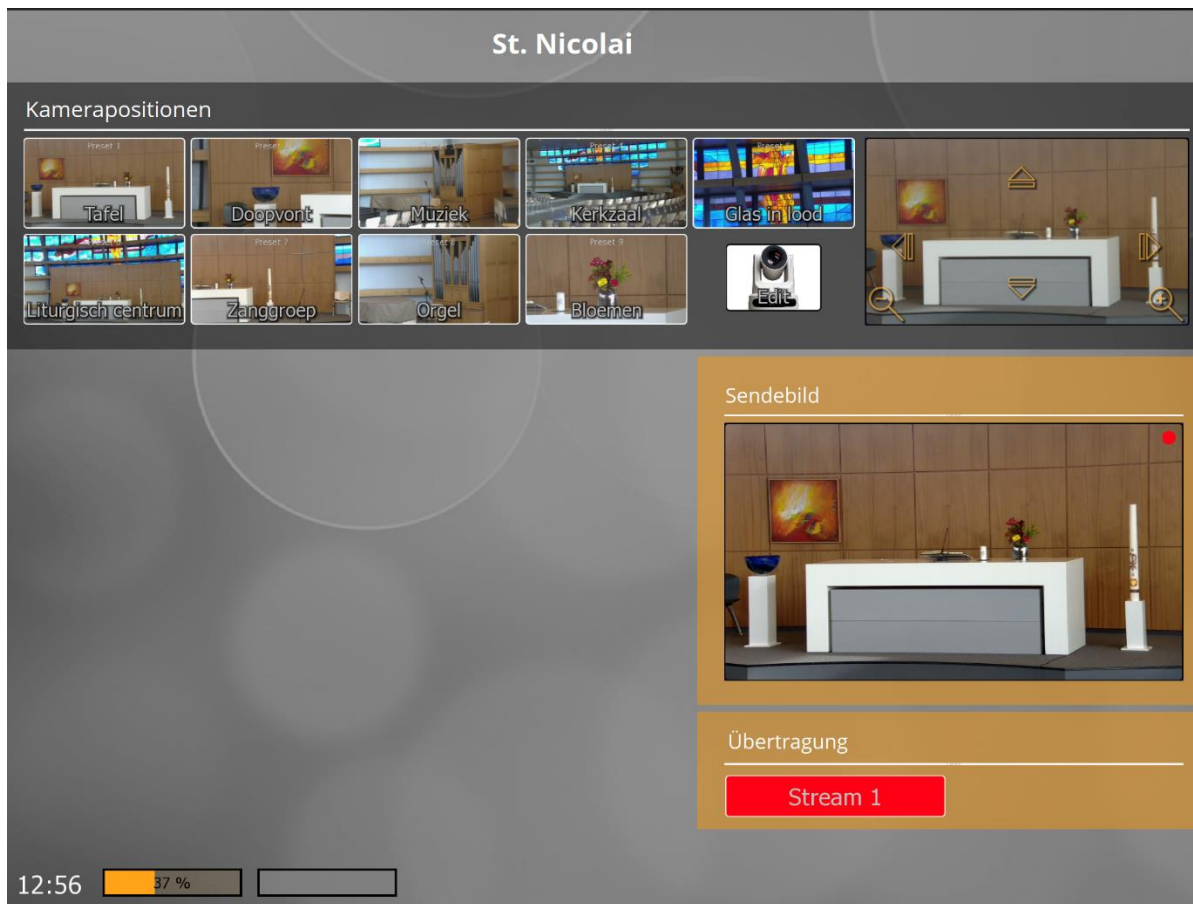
St. Nicolai

Kamerapositionen

Preset 1
Tafel

Preset
Doopvont

Preset
Muziek

Preset
Kerkzaal

Preset
Glas in lood

Preset
Liturgisch centrum

Preset 7
Zanggroep

Preset
Orgel

Preset 9
Bloemen

Edit

Sendebild

Übertragung

Stream 1

12:56

37 %